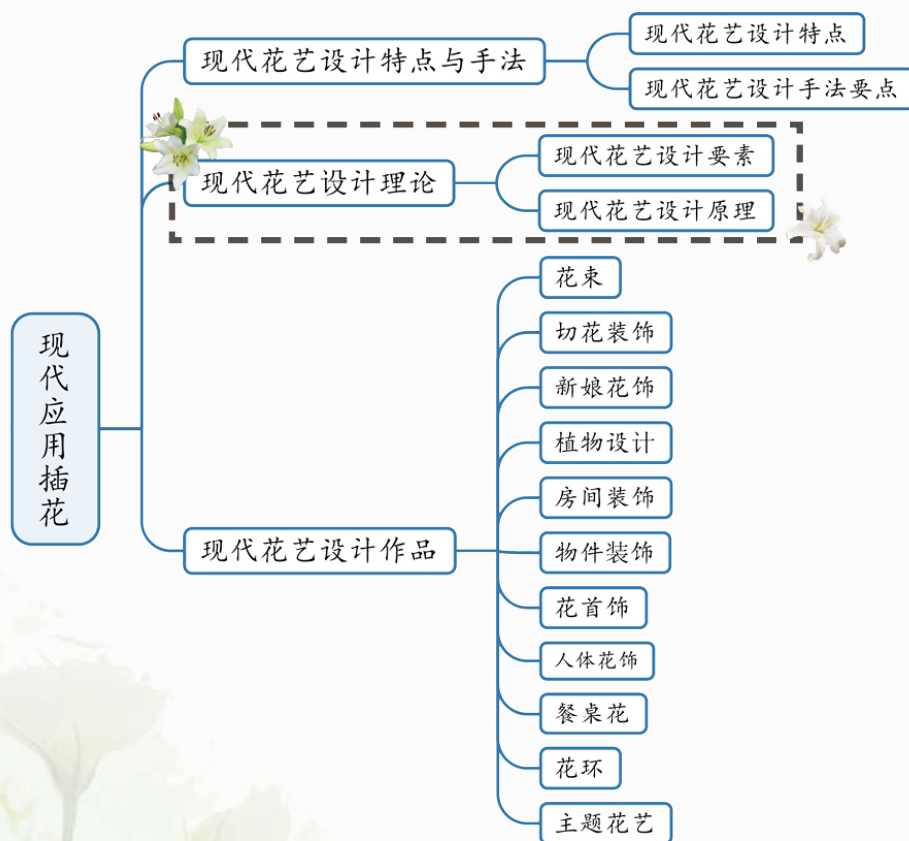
现代应用插花

现代花艺设计特点与手法

现代花艺设计特点

现代花艺设计手法要点

现代花艺设计理论

现代花艺设计要素

现代花艺设计原理

现代花艺设计作品

花束

切花装饰

新娘花饰

植物设计

房间装饰

物件装饰

花首饰

人体花饰

餐桌花

花环

主题花艺